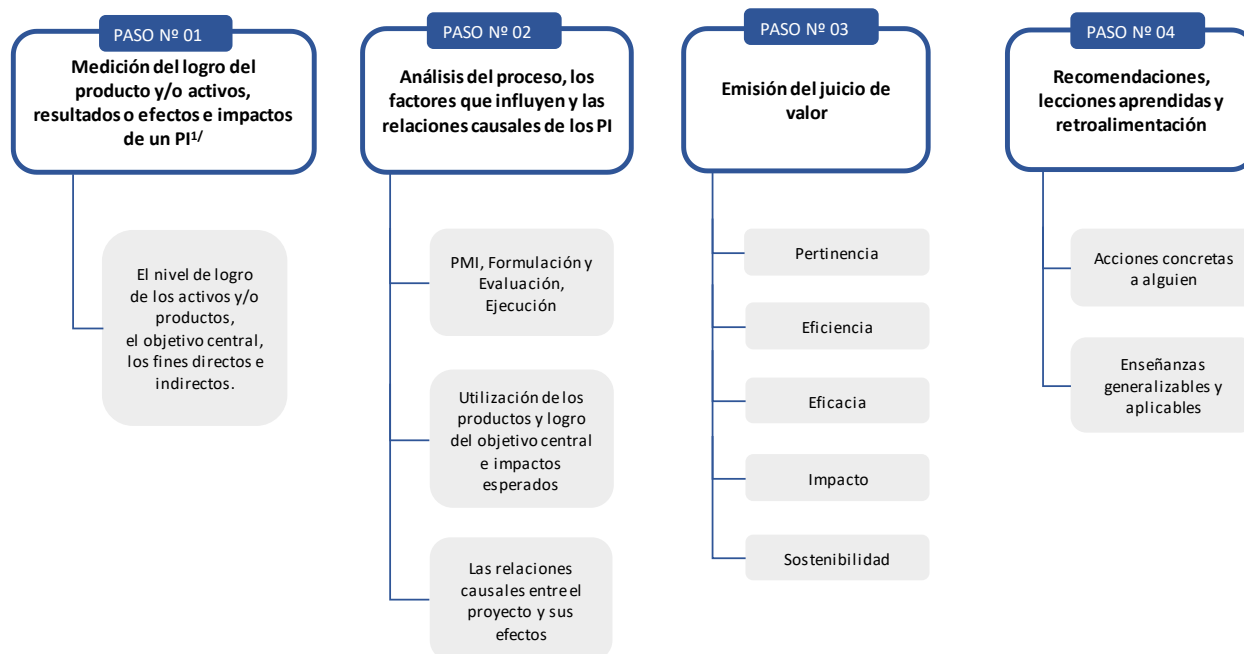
PASO Nº 01

Medición del logro del producto y/o activos, resultados o efectos e impactos de un PI$^{1/}$

El nivel de logro de los activos y/o productos, el objetivo central, los fines directos e indirectos.

PASO Nº 02

Análisis del proceso, los factores que influyen y las relaciones causales de los PI

PMI, Formulación y Evaluación, Ejecución

Utilización de los productos y logro del objetivo central e impactos esperados

Las relaciones causales entre el proyecto y sus efectos

PASO Nº 03

Emisión del juicio de valor

Pertinencia

Eficiencia

Eficacia

Impacto

Sostenibilidad

PASO Nº 04

Recomendaciones, lecciones aprendidas y retroalimentación

Acciones concretas a alguien

Enseñanzas generalizables y aplicables